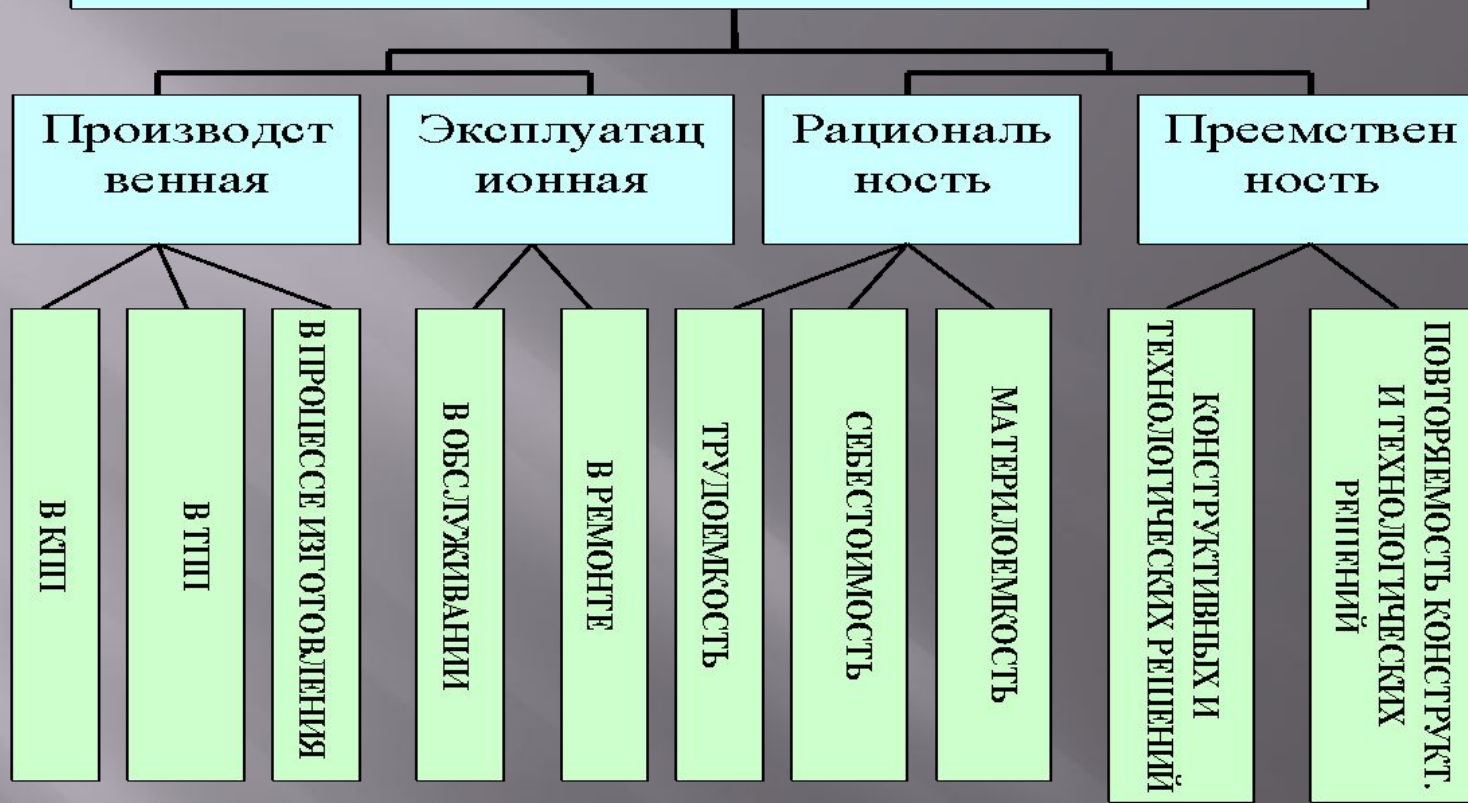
Производст венная

Эксплуатац ионная

Рациональ ность

Преемствен ность

В КПП

В ТПП

В ПРОЦЕССЕ ИЗГОТОВЛЕНИЯ

В ОБСЛУЖИВАНИИ

В РЕМОНТЕ

ТРУДОЕМКОСТЬ

СЕБЕСТОИМОСТЬ

МАТЕРИАЛОЕМКОСТЬ

КОНСТРУКТИВНЫХ И ТЕХНОЛОГИЧЕСКИХ РЕШЕНИЙ

ПОВТОРЯЕМОСТЬ КОНСТРУКТ. И ТЕХНОЛОГИЧЕСКИХ РЕШЕНИЙ